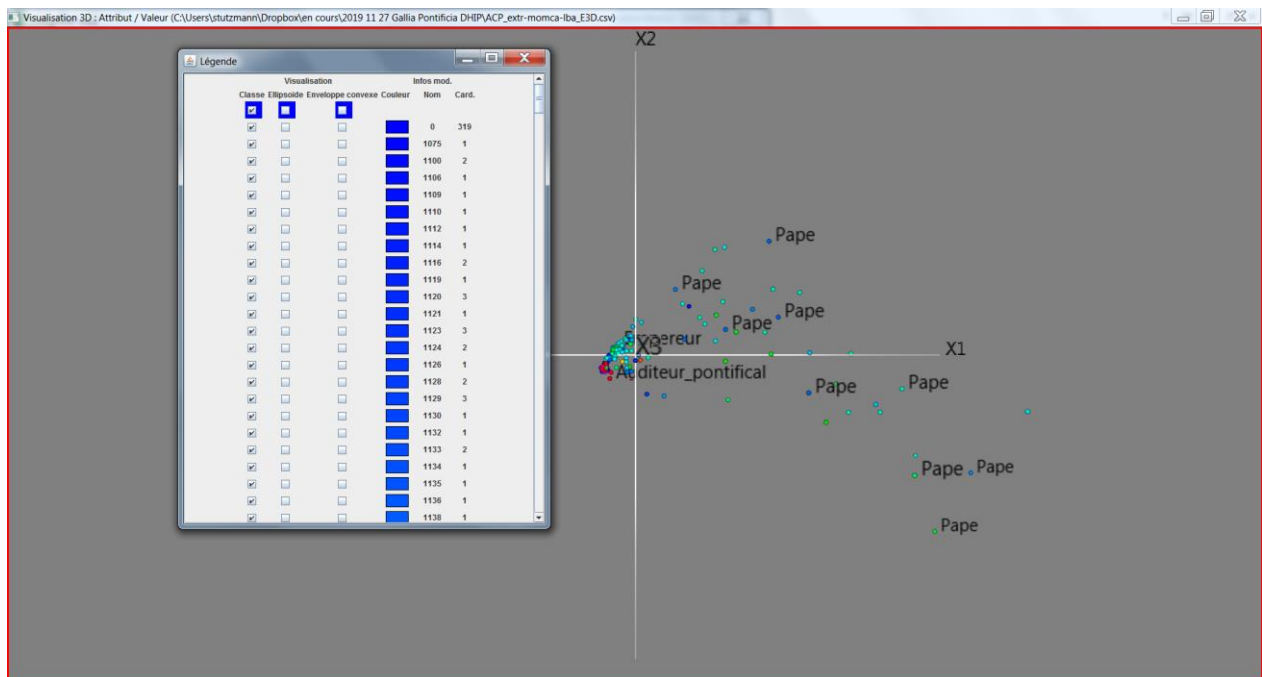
Visualisation 3D : Attribut / Valeur (C:\Users\stutzmann\Dropbox\en cours\2019 11 27 Gallia Pontificia DHIP\ACP_extr-momca-lba_E3D.csv)

Légende

| Visualisation | | | | Infos mod. | |
|---|---|---|---|---|---|
| Classe | Ellipsoide | Enveloppe convexe | Couleur | Nom | Card. |
| | | | | 0 | 319 |
| | | | | 1075 | 1 |
| | | | | 1100 | 2 |
| | | | | 1106 | 1 |
| | | | | 1109 | 1 |
| | | | | 1110 | 1 |
| | | | | 1112 | 1 |
| | | | | 1114 | 1 |
| | | | | 1116 | 2 |
| | | | | 1119 | 1 |
| | | | | 1120 | 3 |
| | | | | 1121 | 1 |
| | | | | 1123 | 3 |
| | | | | 1124 | 2 |
| | | | | 1126 | 1 |
| | | | | 1128 | 2 |
| | | | | 1129 | 3 |
| | | | | 1130 | 1 |
| | | | | 1132 | 1 |
| | | | | 1133 | 2 |
| | | | | 1134 | 1 |
| | | | | 1135 | 1 |
| | | | | 1136 | 1 |
| | | | | 1138 | 1 |

X2

Pape

Pape

Pape

Pape

Empereur

X3

X1

Auditeur_pontifical

Pape

Pape

Pape

Pape

Pape